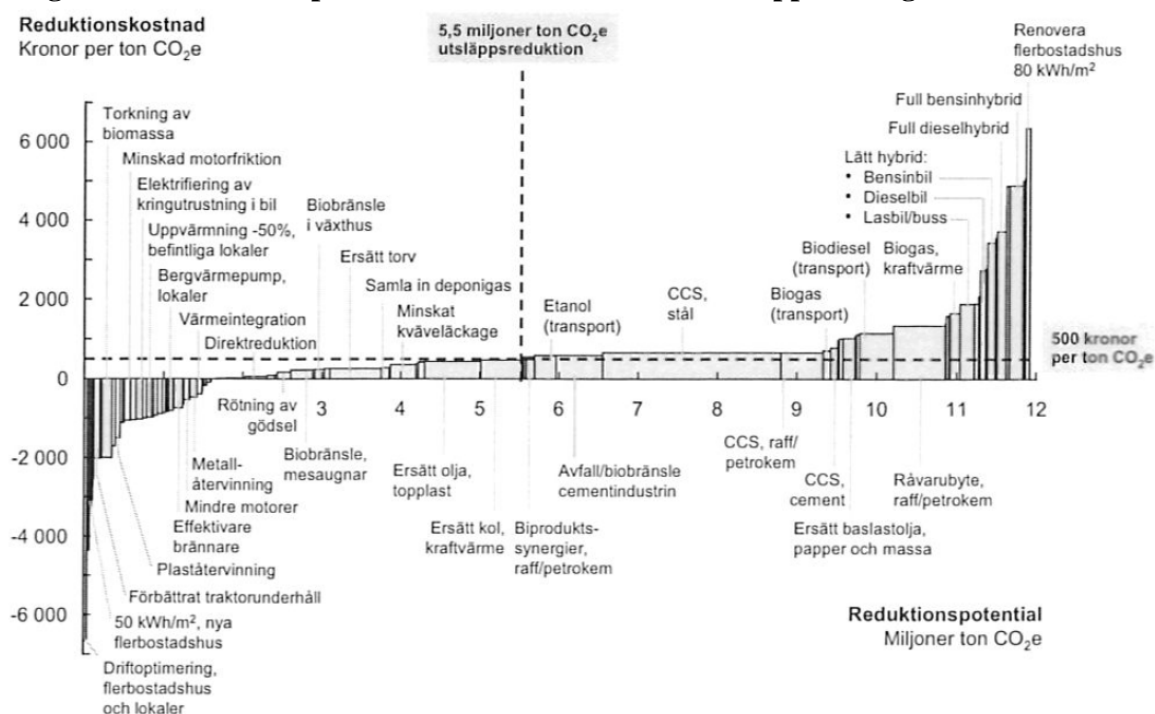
Reduktionskostnad
Kronor per ton $CO_2$e

5,5 miljoner ton $CO_2$e utsläppsreduktion

Renovera flerbostadshus 80 kWh/m$^2$

Full bensinhybrid

Full dieselhybrid

Lätt hybrid:
• Bensinbil
• Dieselbil
• Lasbil/buss

Torkning av biomassa

Minskad motorfriktion

Elektrifiering av kringutrustning i bil

Uppvärmning -50%, befintliga lokaler

Bergvärmepump, lokaler

Värmeintegration

Direktreduktion

Biobränsle i växthus

Ersätt torv

Samla in deponigas

Minskat kväveläckage

Etanol (transport)

CCS, stål

Biodiesel (transport)

Biogas (transport)

Biogas, kraftvärme

500 kronor per ton $CO_2$e

6 000
4 000
2 000
0
-2 000
-4 000
-6 000

3 4 5 6 7 8 9 10 11 12

Rötning av gödsel

Biobränsle, mesaugnar

Metallåtervinning

Mindre motorer

Effektivare brännare

Plaståtervinning

Förbättrat traktorunderhåll

50 kWh/m$^2$, nya flerbostadshus

Driftoptimering, flerbostadshus och lokaler

Ersätt olja, topplast

Ersätt kol, kraftvärme

Biprodukts-synergier, raff/petrokem

Avfall/biobränsle cementindustrin

CCS, raff/petrokem

CCS, cement

Ersätt baslastolja, papper och massa

Råvarubyte, raff/petrokem

Reduktionspotential
Miljoner ton $CO_2$e